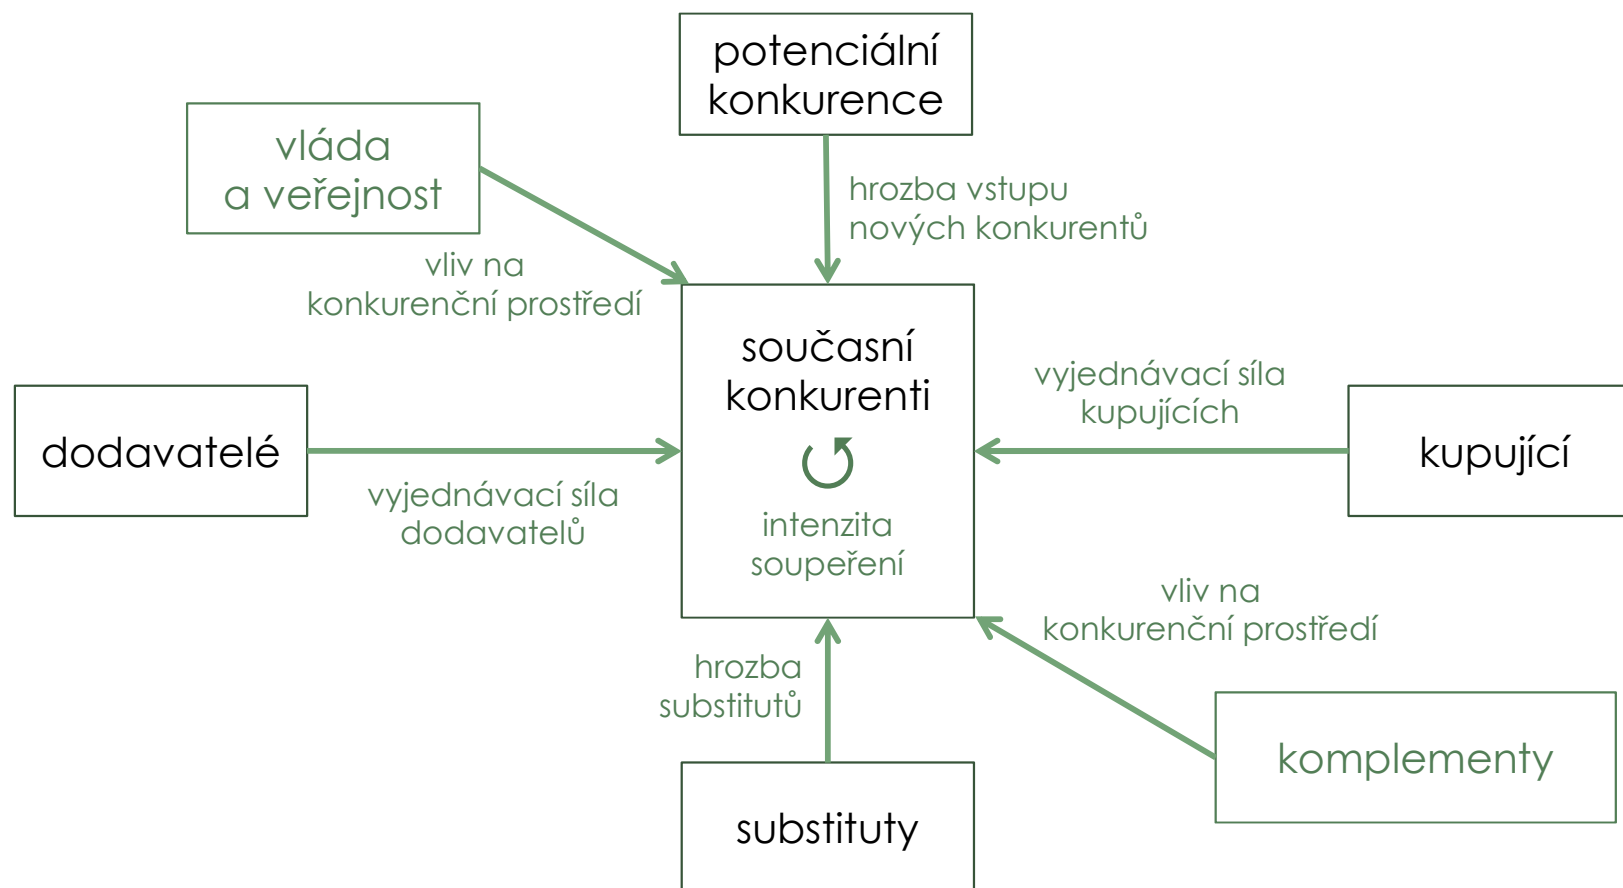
potenciální konkurence

vláda a veřejnost

hrozba vstupu nových konkurentů

vliv na konkurenční prostředí

současní konkurenti

intenzita soupeření

vyjednávací síla kupujících

dodavatelé

kupující

vyjednávací síla dodavatelů

vliv na konkurenční prostředí

hrozba substitutů

komplementy

substituty